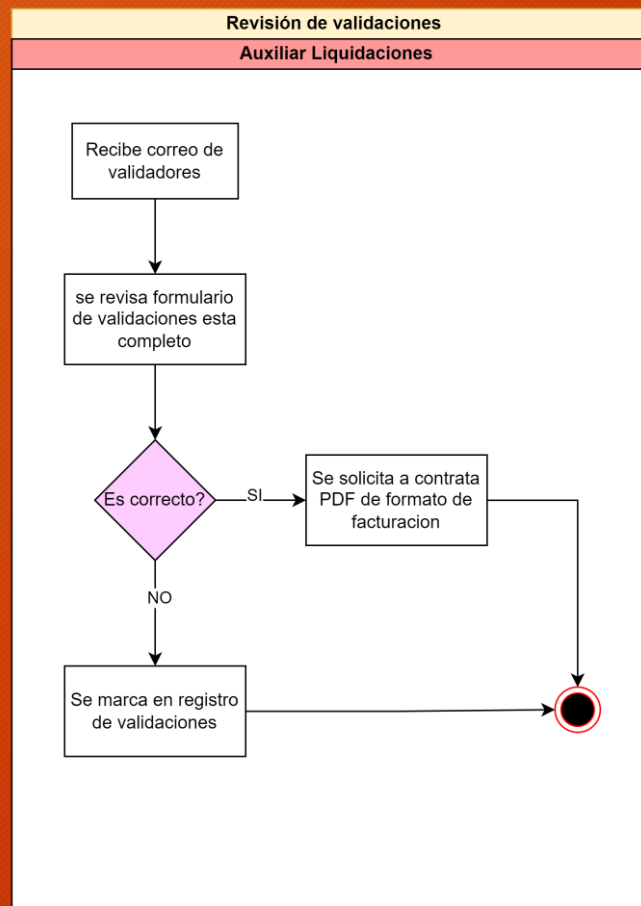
Revisión de validaciones

Auxiliar Liquidaciones

Recibe correo de validadores

se revisa formulario de validaciones esta completo

Es correcto?

SI

Se solicita a contrata PDF de formato de facturacion

NO

Se marca en registro de validaciones